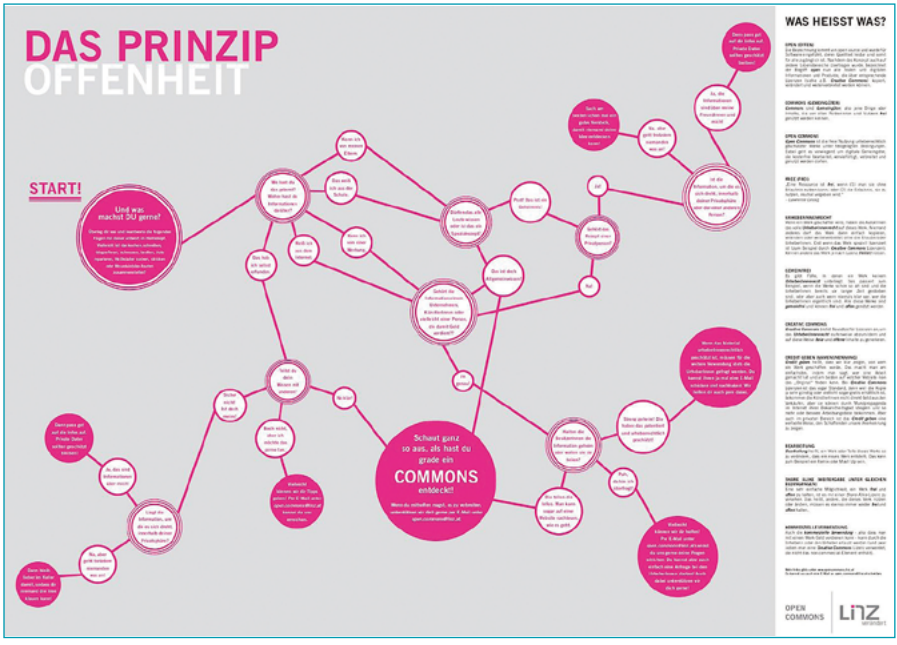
DAS PRINZIP
OFFENHEIT

START!

Und was machst DU gerne?

Schaut ganz so aus, als hast du grade ein
COMMONS
entdeckt!

WAS HEISST WAS?

OPEN OFFEN!

COMMONS (GEMEINGÜTER)

OPEN COMMONS

FREE (FREI)

URHEBERRECHT

LIZENZFREI

CREATIVE COMMONS

CREDIT GEBEN (NAMENSNENNUNG)

BEARBEITUNG

SHARE ALIKE (WEITERGABE UNTER GLEICHEN BEDINGUNGEN)

ABWANDLUNG (ENTWICKLUNG)

OPEN COMMONS

LINZ
verändert

Ja!

Nein!

Nö!

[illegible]